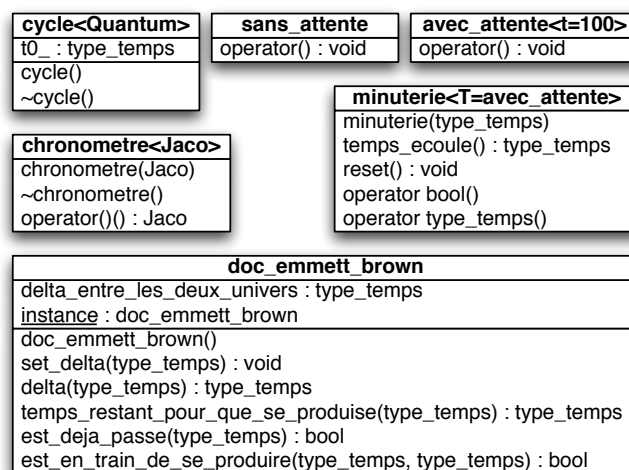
cycle<Quantum>
t0_ : type_temps
cycle()
~cycle()

sans_attente
operator() : void

avec_attente<t=100>
operator() : void

chronometre<Jaco>
chronometre(Jaco)
~chronometre()
operator()() : Jaco

minuterie<T=avec_attente>
minuterie(type_temps)
temps_ecoule() : type_temps
reset() : void
operator bool()
operator type_temps()

doc_emmett_brown
delta_entre_les_deux_univers : type_temps
instance : doc_emmett_brown
doc_emmett_brown()
set_delta(type_temps) : void
delta(type_temps) : type_temps
temps_restant_pour_que_se_produise(type_temps) : type_temps
est_deja_passe(type_temps) : bool
est_en_train_de_se_produire(type_temps, type_temps) : bool